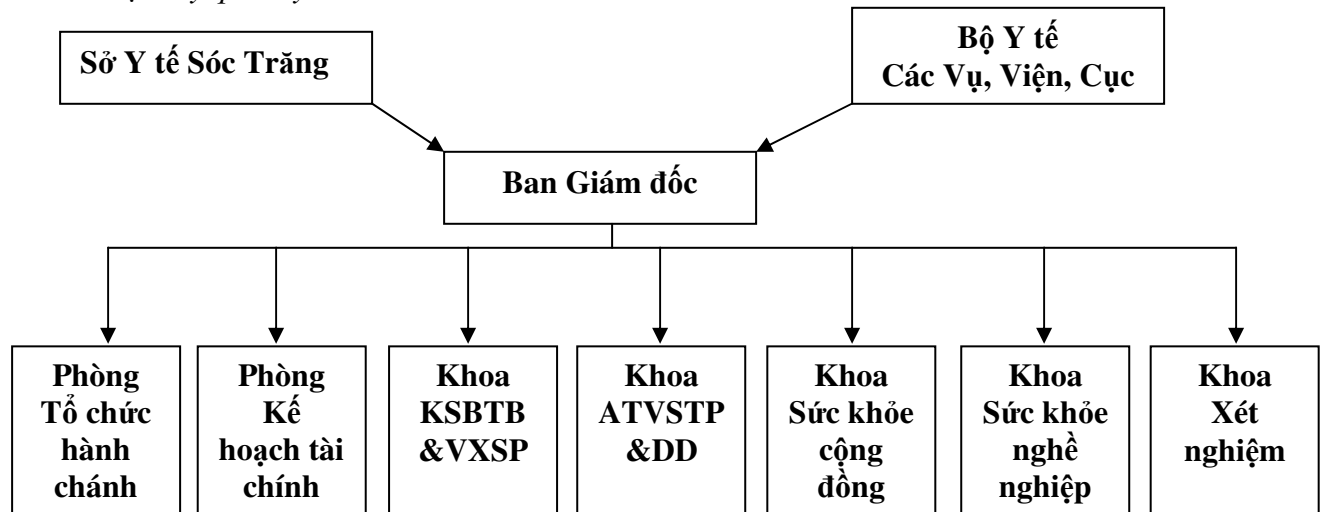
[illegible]

Sở Y tế Sóc Trăng

Bộ Y tế
Các Vụ, Viện, Cục

Ban Giám đốc

Phòng Tổ chức hành chánh

Phòng Kế hoạch tài chính

Khoa KSBTB &VXSP

Khoa ATVSTP &DD

Khoa Sức khỏe cộng đồng

Khoa Sức khỏe nghề nghiệp

Khoa Xét nghiệm